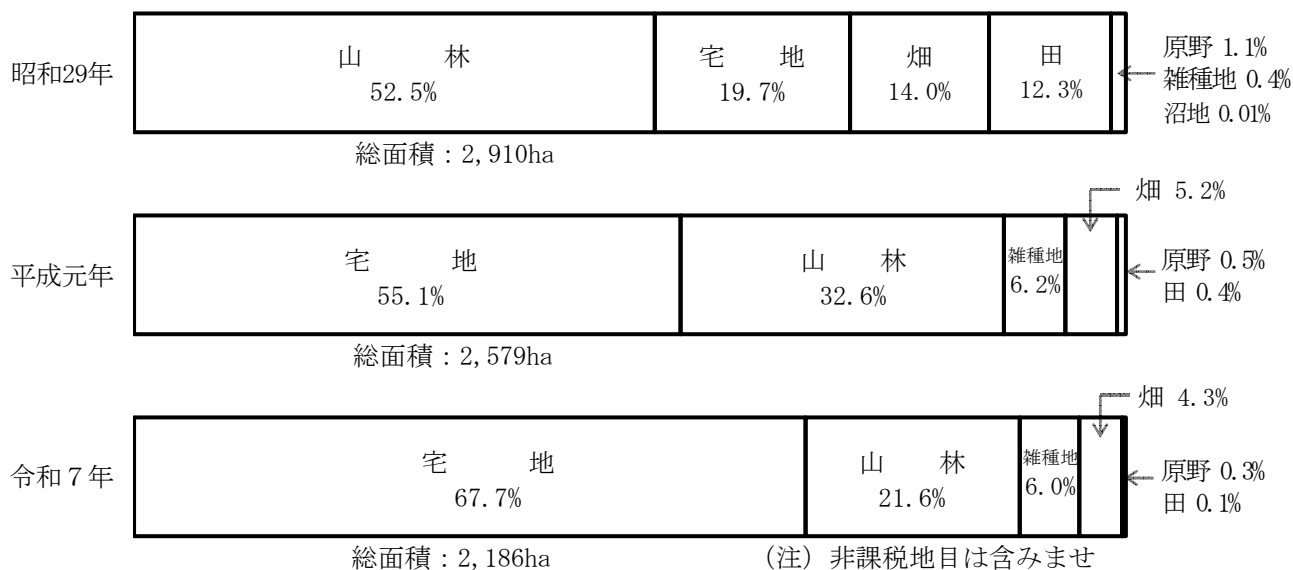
昭和29年

山 林 52.5%

宅 地 19.7%

畑 14.0%

田 12.3%

原野 1.1%
雑種地 0.4%
沼地 0.01%

総面積：2,910ha

畑 5.2%

平成元年

宅 地 55.1%

山 林 32.6%

雑種地 6.2%

原野 0.5%
田 0.4%

総面積：2,579ha

畑 4.3%

令和７年

宅 地 67.7%

山 林 21.6%

雑種地 6.0%

原野 0.3%
田 0.1%

総面積：2,186ha

（注）非課税地目は含みませ